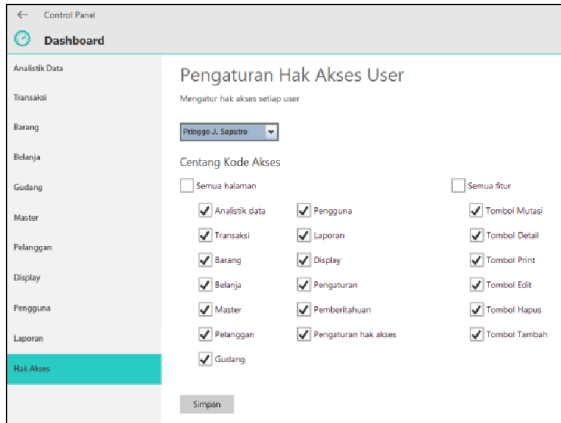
← Control Panel

Dashboard

Analistik Data
Transaksi
Barang
Belanja
Gudang
Master
Pelanggan
Display
Pengguna
Laporan
Hak Akses

Pengaturan Hak Akses User

Mengatur hak akses setiap user

Pringgo J. Saputro

Centang Kode Akses

Semua halaman

Analistik data
Transaksi
Barang
Belanja
Master
Pelanggan
Gudang

Pengguna
Laporan
Display
Pengaturan
Pemberitahuan
Pengaturan hak akses

Semua fitur

Tombol Mutasi
Tombol Detail
Tombol Print
Tombol Edit
Tombol Hapus
Tombol Tambah

Simpan